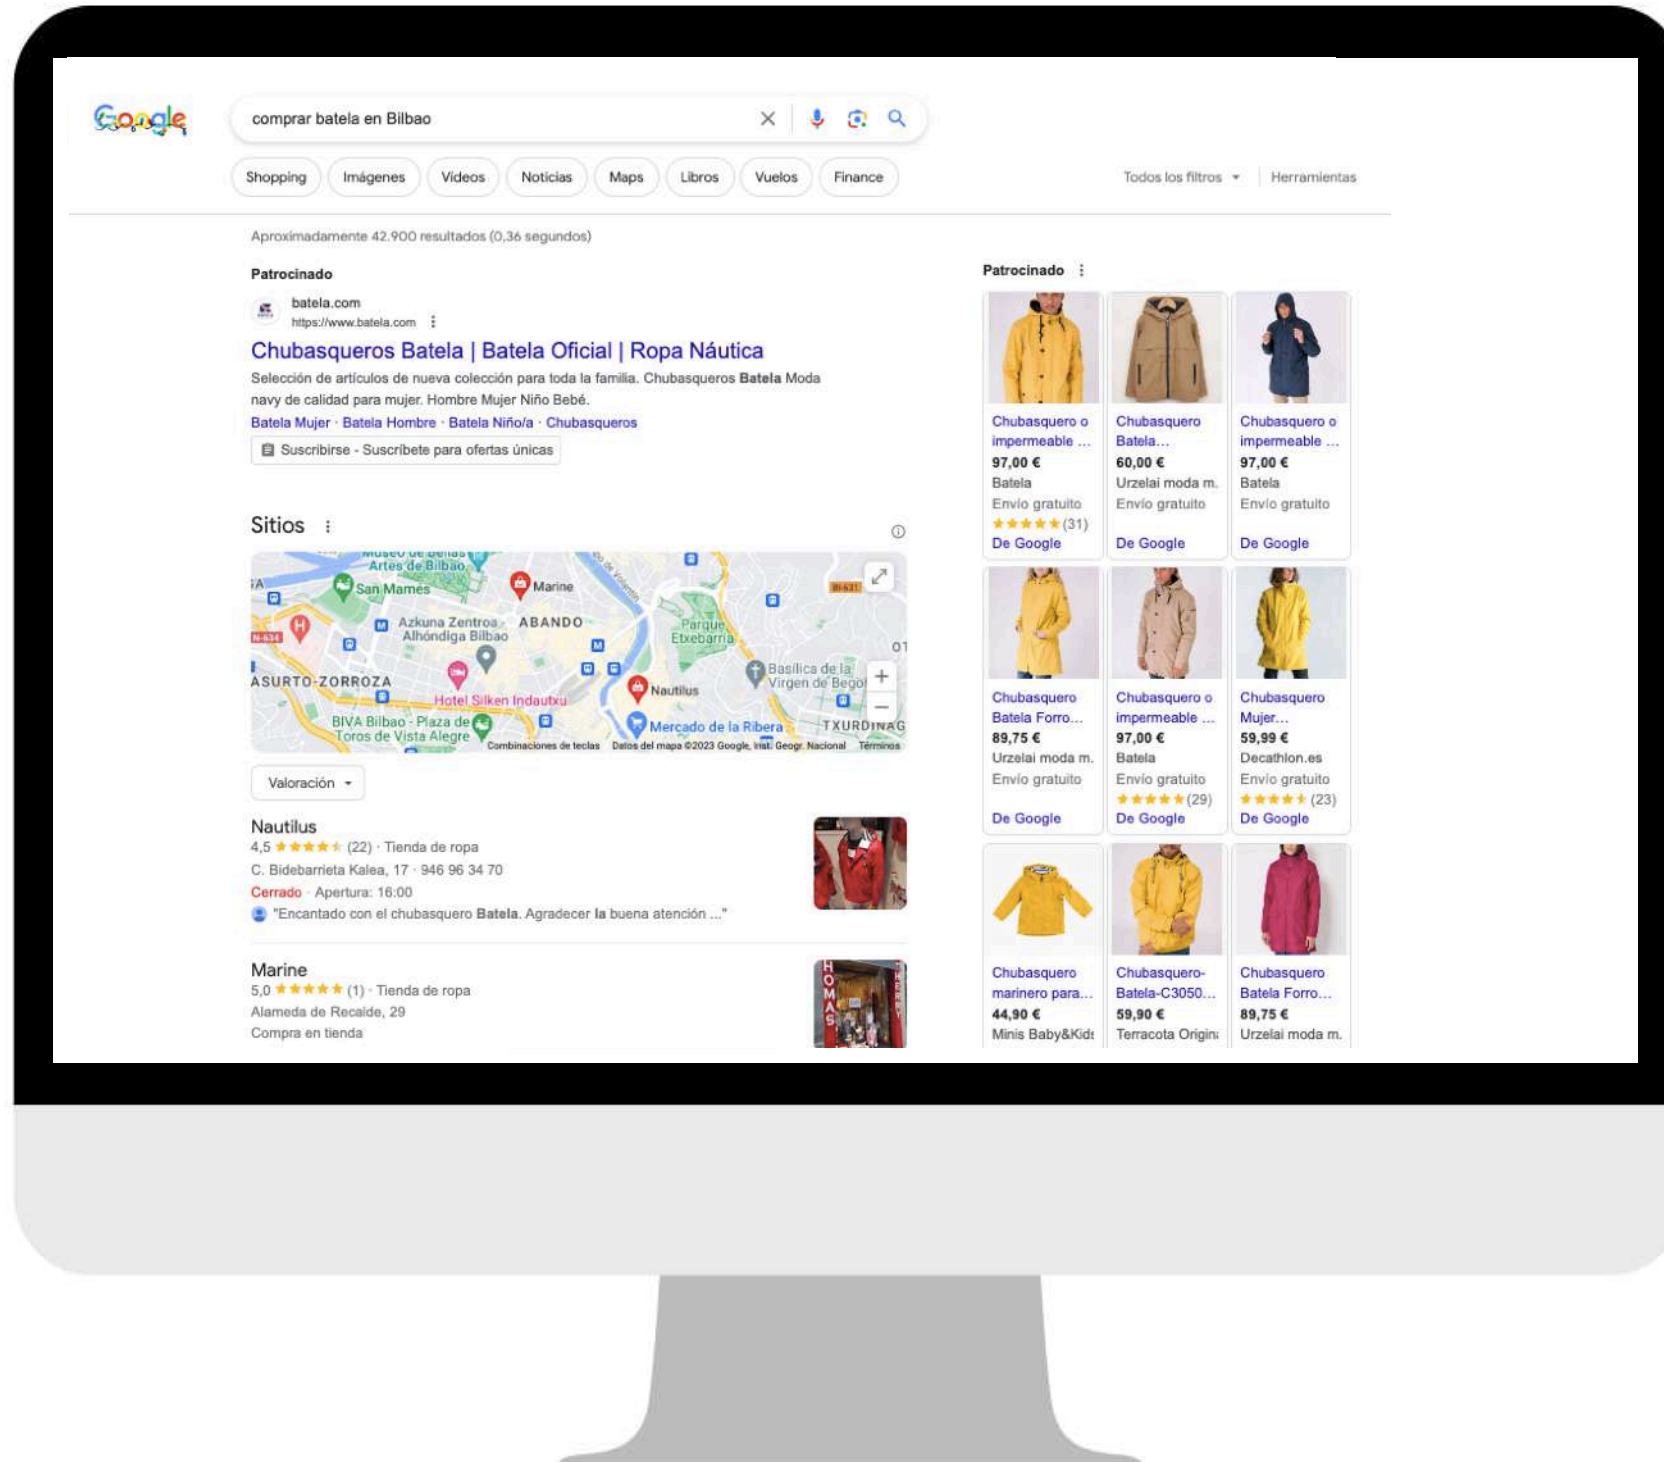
Google

comprar batela en Bilbao

Shopping Imágenes Videos Noticias Maps Libros Vuelos Finance

Todos los filtros Herramientas

Aproximadamente 42.900 resultados (0,36 segundos)

Patrocinado

batela.com
https://www.batela.com

Chubasqueros Batela | Batela Oficial | Ropa Náutica

Selección de artículos de nueva colección para toda la familia. Chubasqueros Batela Moda navy de calidad para mujer. Hombre Mujer Niño Bebé.

Batela Mujer · Batela Hombre · Batela Niño/a · Chubasqueros

Suscribirse - Suscríbete para ofertas únicas

Sitios

Museo de Bellas Artes de Bilbao
San Mamés
Marine
Azkuna Zentroa Alhóndiga Bilbao
ABANDO
Parque Etxebarria
ASURTO-ZORROZA
Hotel Silken Indautxu
Nautilus
Basílica de la Virgen de Begoña
BIVA Bilbao - Plaza de Toros de Vista Alegre
Mercado de la Ribera
TXURDINAGA
Combinaciones de teclas Datos del mapa ©2023 Google, Inst. Geogr. Nacional Términos

Valoración

Nautilus
4,5 ★★★★★ (22) · Tienda de ropa
C. Bidebarrieta Kalea, 17 · 946 96 34 70
Cerrado · Apertura: 16:00
"Encantado con el chubasquero Batela. Agradecer la buena atención ..."

Marine
5,0 ★★★★★ (1) · Tienda de ropa
Alameda de Recalde, 29
Compra en tienda

Patrocinado

Chubasquero o impermeable ...
97,00 €
Batela
Envío gratuito
★★★★★ (31)
De Google

Chubasquero Batela...
60,00 €
Urzelai moda m.
Envío gratuito
De Google

Chubasquero o impermeable ...
97,00 €
Batela
Envío gratuito
De Google

Chubasquero Batela Forro...
89,75 €
Urzelai moda m.
Envío gratuito
De Google

Chubasquero o impermeable ...
97,00 €
Batela
Envío gratuito
★★★★★ (29)
De Google

Chubasquero Mujer...
59,99 €
Decathlon.es
Envío gratuito
★★★★★ (23)
De Google

Chubasquero marinero para...
44,90 €
Minis Baby&Kids

Chubasquero-Batela-C3050...
59,90 €
Terracota Origin

Chubasquero Batela Forro...
89,75 €
Urzelai moda m.